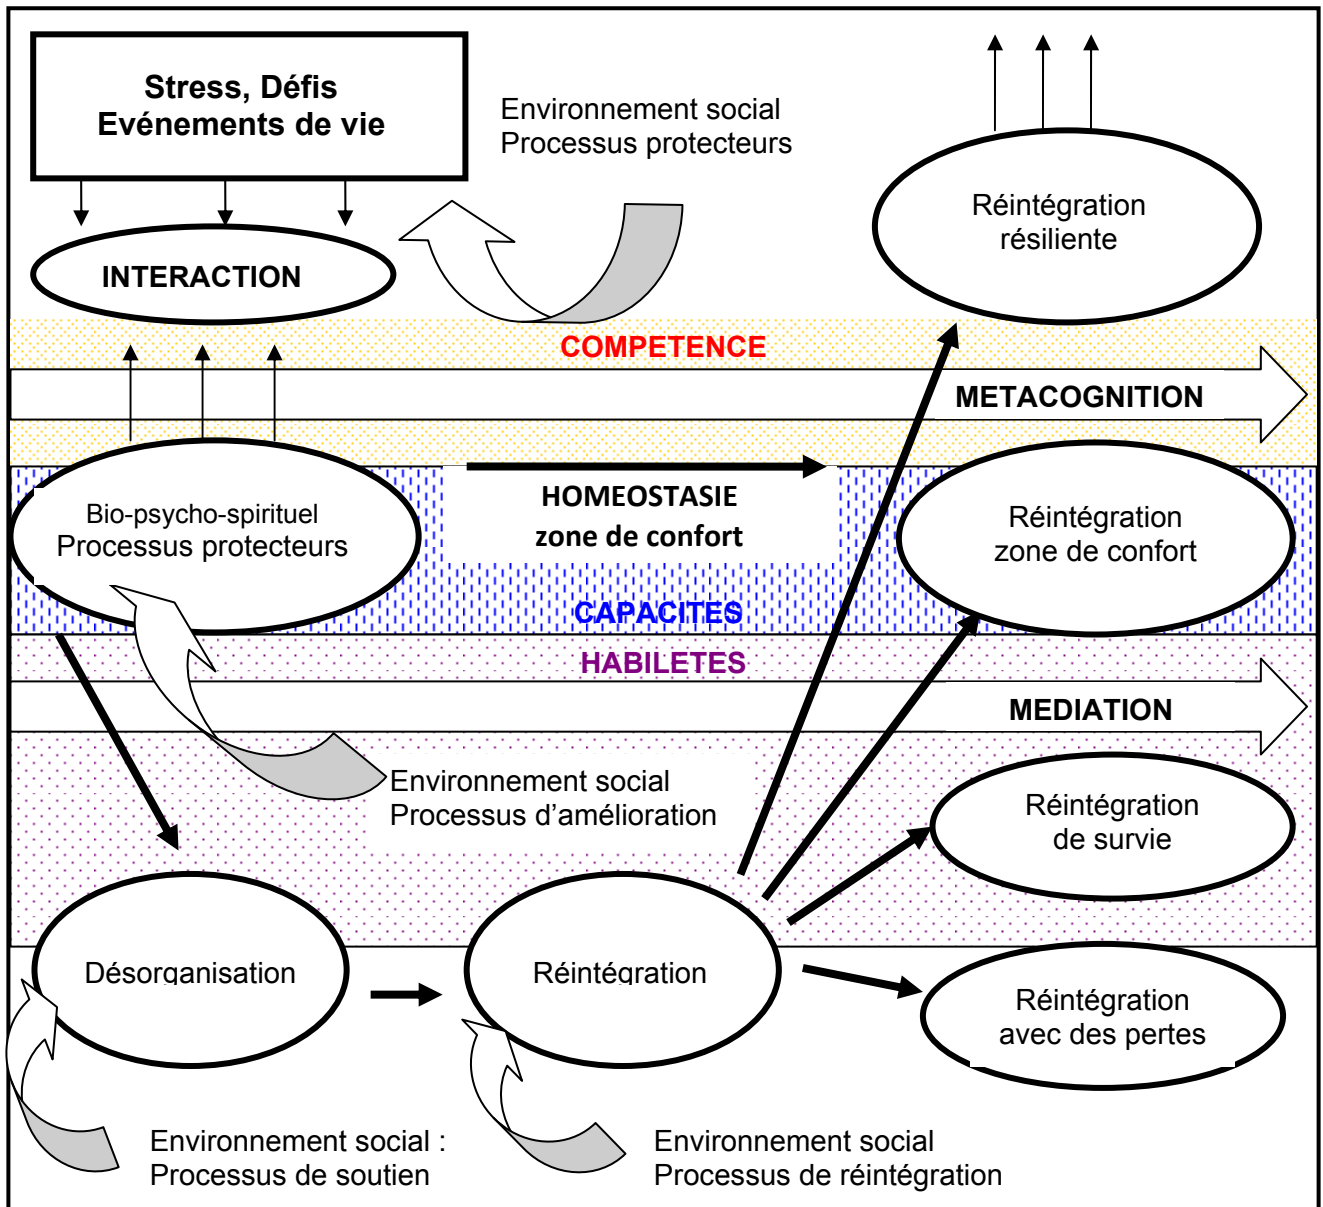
Stress, Défis
Evénements de vie

Environnement social
Processus protecteurs

Réintégration
résiliente

INTERACTION

COMPETENCE

METACOGNITION

Bio-psycho-spirituel
Processus protecteurs

HOMEOSTASIE
zone de confort

Réintégration
zone de confort

CAPACITES

HABILETES

MEDIATION

Environnement social
Processus d'amélioration

Réintégration
de survie

Désorganisation

Réintégration

Réintégration
avec des pertes

Environnement social :
Processus de soutien

Environnement social
Processus de réintégration